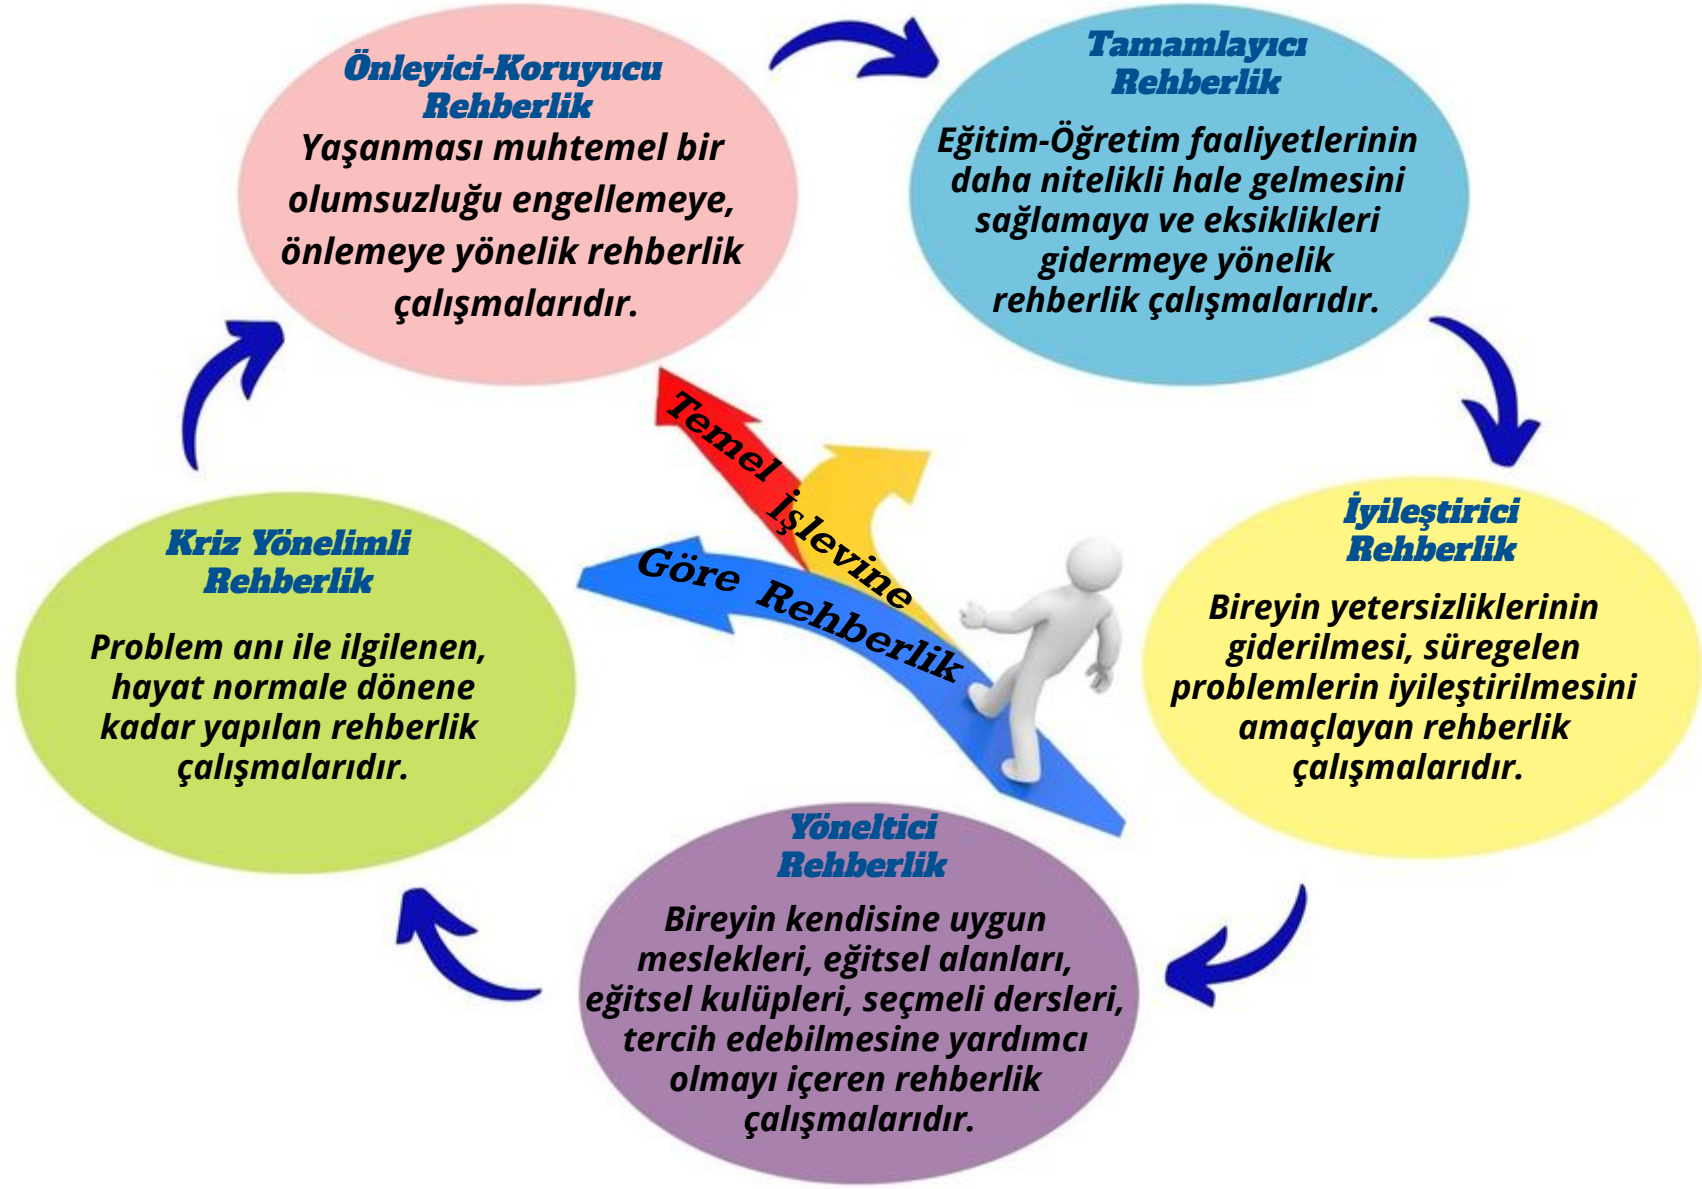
Temel İşlevine Göre Rehberlik

Önleyici-Koruyucu Rehberlik
Yaşanması muhtemel bir olumsuzluğu engellemeye, önlemeye yönelik rehberlik çalışmalarıdır.

Tamamlayıcı Rehberlik
Eğitim-Öğretim faaliyetlerinin daha nitelikli hale gelmesini sağlamaya ve eksiklikleri gidermeye yönelik rehberlik çalışmalarıdır.

İyileştirici Rehberlik
Bireyin yetersizliklerinin giderilmesi, süregelen problemlerin iyileştirilmesini amaçlayan rehberlik çalışmalarıdır.

Yöneltici Rehberlik
Bireyin kendisine uygun meslekleri, eğitsel alanları, eğitsel kulüpleri, seçmeli dersleri, tercih edebilmesine yardımcı olmayı içeren rehberlik çalışmalarıdır.

Kriz Yönelimli Rehberlik
Problem anı ile ilgilenen, hayat normale dönene kadar yapılan rehberlik çalışmalarıdır.